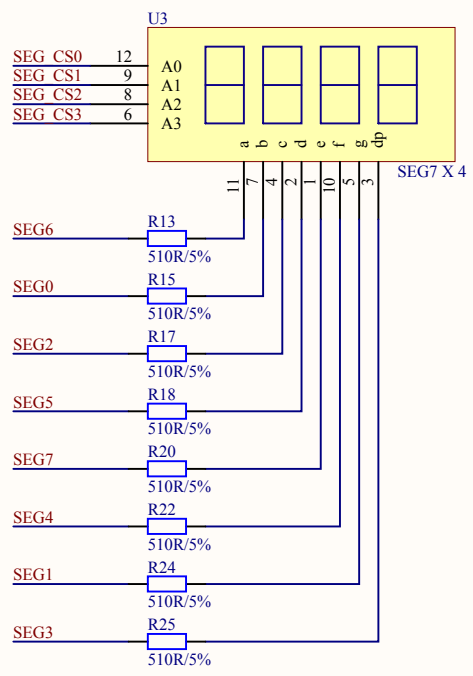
U3

SEG_CS0 12 A0
SEG_CS1 9 A1
SEG_CS2 8 A2
SEG_CS3 6 A3

a b c d e f g dp

SEG7 X 4

11 7 4 2 1 10 5 3

SEG6 R13 510R/5%
SEG0 R15 510R/5%
SEG2 R17 510R/5%
SEG5 R18 510R/5%
SEG7 R20 510R/5%
SEG4 R22 510R/5%
SEG1 R24 510R/5%
SEG3 R25 510R/5%